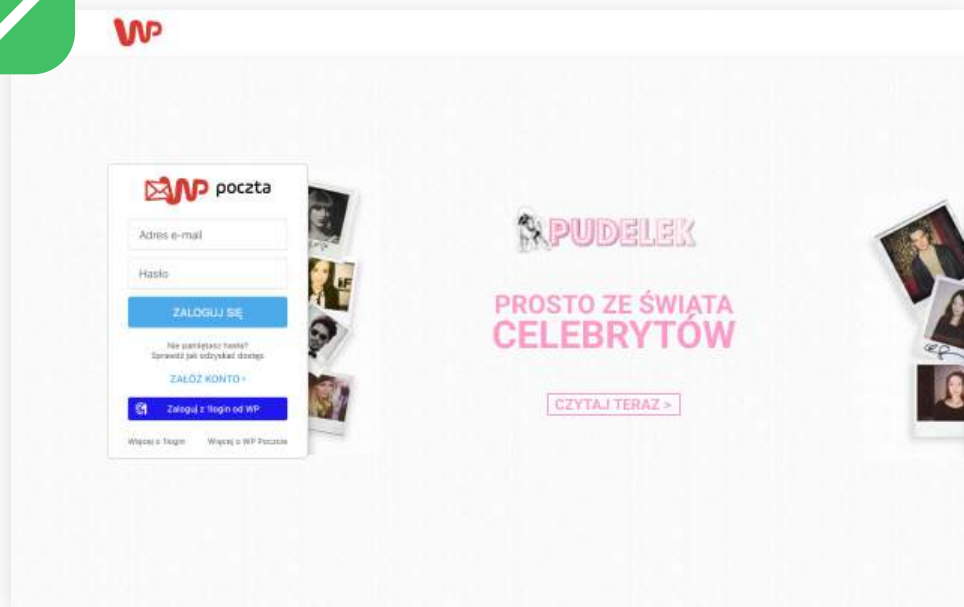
WP

WP poczta

Adres e-mail

Hasło

ZALOGUJ SIĘ

Nie pamiętasz hasła?
Sprawdź jak odzyskać dostęp

ZAŁÓŻ KONTO ›

Zaloguj z 1login od WP

Więcej o 1login Więcej o WP Poczcie

PUDELEK

PROSTO ZE ŚWIATA
CELEBRYTÓW

CZYTAJ TERAZ >

IF